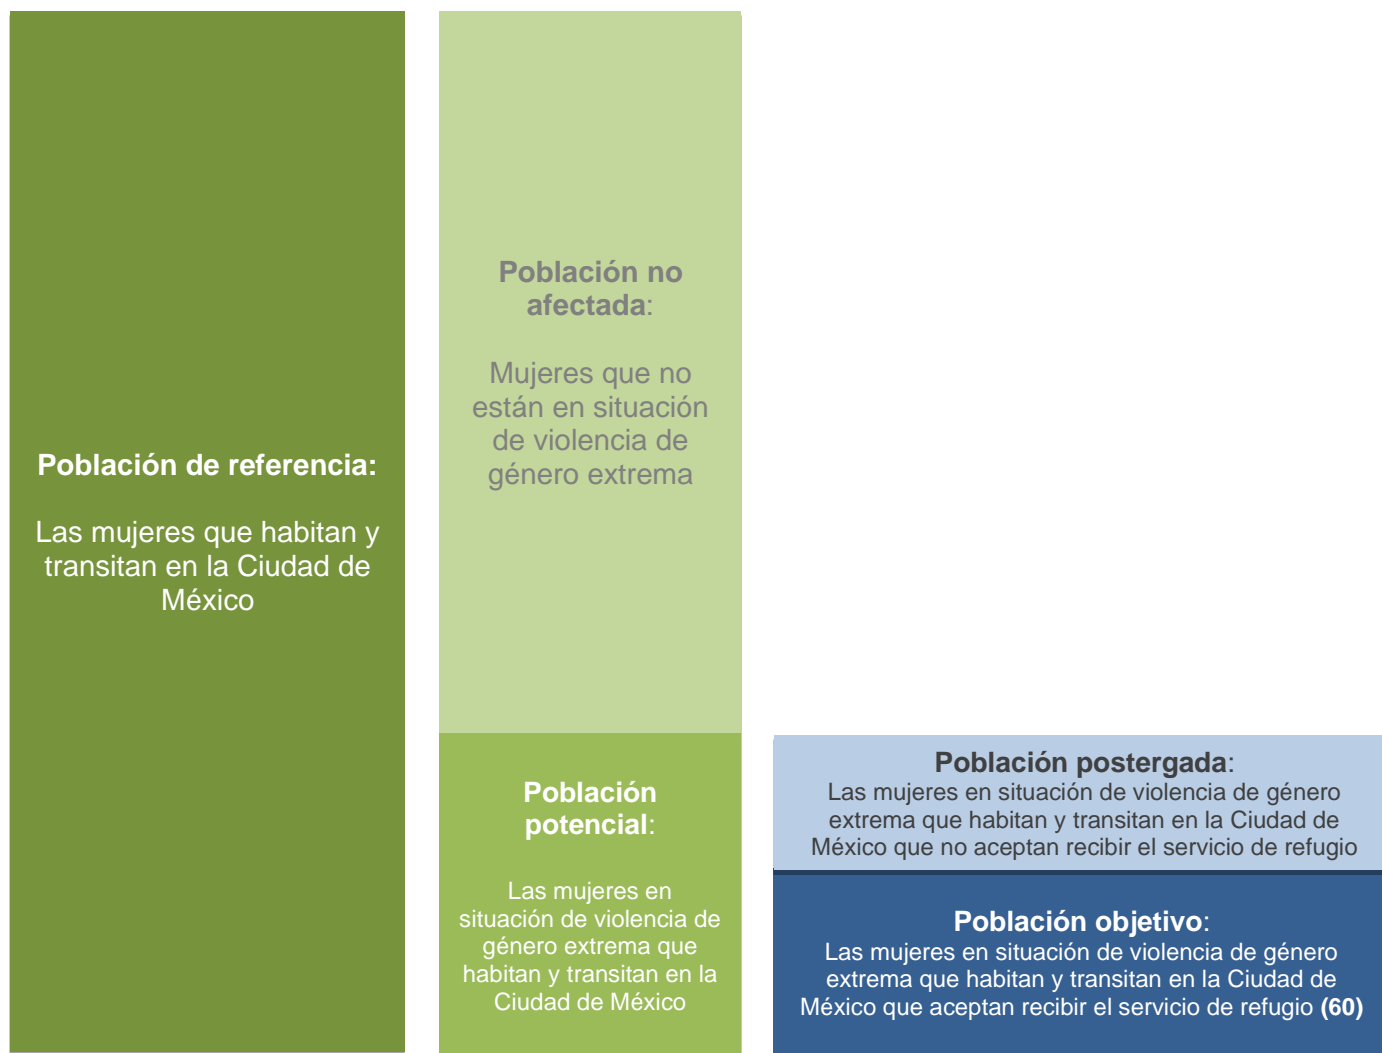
Población de referencia:

Las mujeres que habitan y transitan en la Ciudad de México

Población no afectada:

Mujeres que no están en situación de violencia de género extrema

Población potencial:

Las mujeres en situación de violencia de género extrema que habitan y transitan en la Ciudad de México

Población postergada:
Las mujeres en situación de violencia de género extrema que habitan y transitan en la Ciudad de México que no aceptan recibir el servicio de refugio

Población objetivo:
Las mujeres en situación de violencia de género extrema que habitan y transitan en la Ciudad de México que aceptan recibir el servicio de refugio (60)